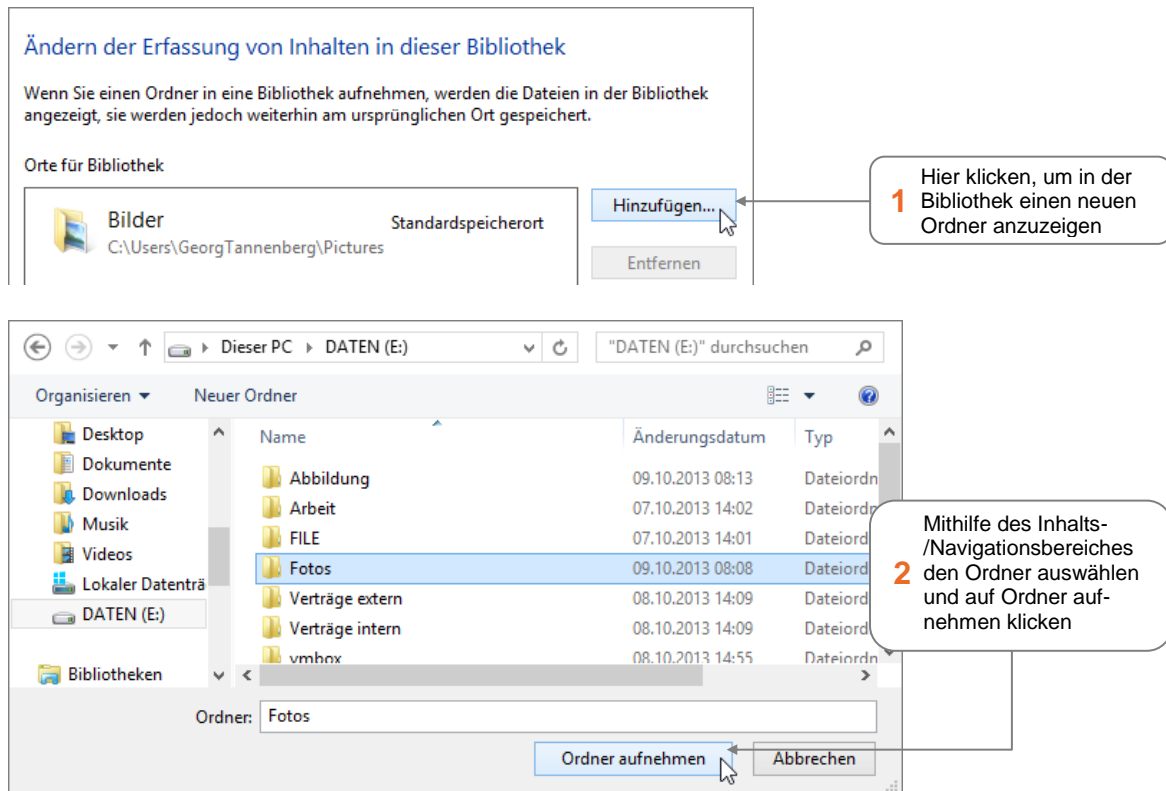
Ändern der Erfassung von Inhalten in dieser Bibliothek

Wenn Sie einen Ordner in eine Bibliothek aufnehmen, werden die Dateien in der Bibliothek angezeigt, sie werden jedoch weiterhin am ursprünglichen Ort gespeichert.

Orte für Bibliothek

Bilder
C:\Users\GeorgTannenberg\Pictures

Standardspeicherort

Hinzufügen...

Entfernen

1 Hier klicken, um in der Bibliothek einen neuen Ordner anzuzeigen

Dieser PC ▸ DATEN (E:)

"DATEN (E:)" durchsuchen

Organisieren ▾ Neuer Ordner

Desktop
Dokumente
Downloads
Musik
Videos
Lokaler Datenträ
DATEN (E:)
Bibliotheken

| Name | Änderungsdatum | Typ |
|---|---|---|
| Abbildung | 09.10.2013 08:13 | Dateiordn |
| Arbeit | 07.10.2013 14:02 | Dateiord |
| FILE | 07.10.2013 14:01 | Dateiord |
| Fotos | 09.10.2013 08:08 | Dateiord |
| Verträge extern | 08.10.2013 14:09 | Dateiord |
| Verträge intern | 08.10.2013 14:09 | Dateiord |
| vmbox | 08.10.2013 14:55 | Dateiordn |

2 Mithilfe des Inhalts-/Navigationsbereiches den Ordner auswählen und auf Ordner aufnehmen klicken

Ordner: Fotos

Ordner aufnehmen

Abbrechen